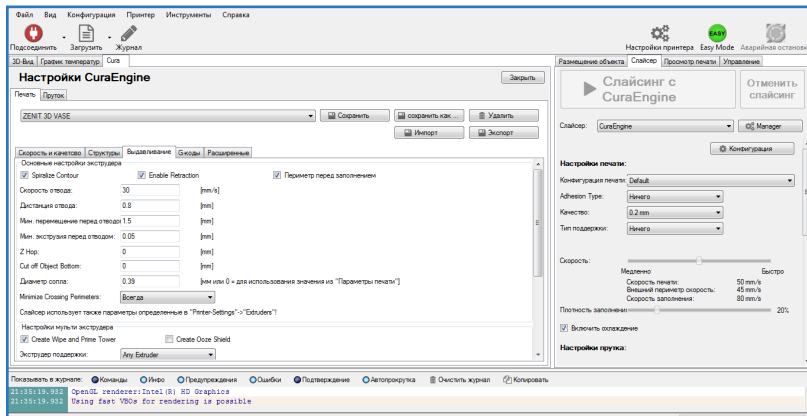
Файл Вид Конфигурация Принтер Инструменты Справка

Подсоединить Загрузить Журнал

Настройки принтера Easy Mode Аварийная останов

EASY

3D-Вид График температур Cura

Настройки CuraEngine

Закрыть

Печать Пруток

ZENIT 3D VASE

Сохранить сохранить как ... Удалить

Импорт Экспорт

Скорость и качество Структуры Выдавливание G-коды Расширенные

Основные настройки экструдера

Spiralize Contour Enable Retraction Периметр перед заполнением

Скорость отвода: 30 [mm/s]

Дистанция отвода: 0.8 [mm]

Мин. перемещение перед отводом 1.5 [mm]

Мин. экструзия перед отводом: 0.05 [mm]

Z Hop: 0 [mm]

Cut off Object Bottom: 0 [mm]

Диаметр сопла: 0.39 [мм или 0 = для использования значения из "Параметры печати"]

Minimize Crossing Perimeters: Всегда

Слайсер использует также параметры определенные в "Printer-Settings"->"Extruders"!

Настройки мульти экструдера

Create Wipe and Prime Tower Create Ooze Shield

Экструдер поддержки: Any Extruder

Размещение объекта Слайсер Просмотр печати Управление

Слайсинг с CuraEngine

Отменить слайсинг

Слайсер: CuraEngine Manager

Конфигурация

Настройки печати:

Конфигурация печати: Default

Adhesion Type: Ничего

Качество: 0.2 mm

Тип поддержки: Ничего

Скорость:

Медленно Быстро

Скорость печати: 50 mm/s

Внешний периметр скорость: 45 mm/s

Скорость заполнения: 80 mm/s

Плотность заполнения: 20%

Включить охлаждение

Настройки прутка:

Показывать в журнале: Команды Инфо Предупреждения Ошибки Подтверждение Автопрокрутка Очистить журнал Копировать

21:35:19.932 OpenGL renderer:Intel(R) HD Graphics

21:35:19.932 Using fast VBOs for rendering is possible